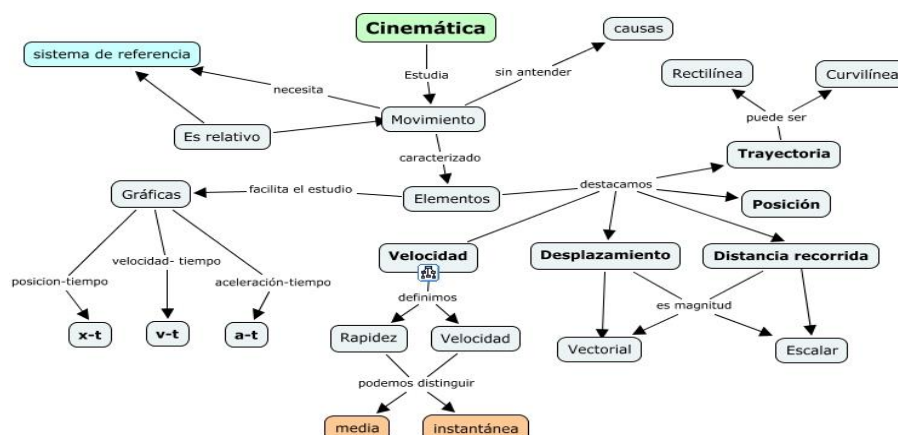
Cinemática

Estudia

Movimiento

sin antender

causas

necesita

sistema de referencia

Es relativo

caracterizado

Elementos

facilita el estudio

Gráficas

posicion-tiempo

x-t

velocidad- tiempo

v-t

aceleración-tiempo

a-t

destacamos

Trayectoria

puede ser

Rectilínea

Curvilínea

Posición

Velocidad

definimos

Rapidez

Velocidad

podemos distinguir

media

instantánea

Desplazamiento

Distancia recorrida

es magnitud

Vectorial

Escalar